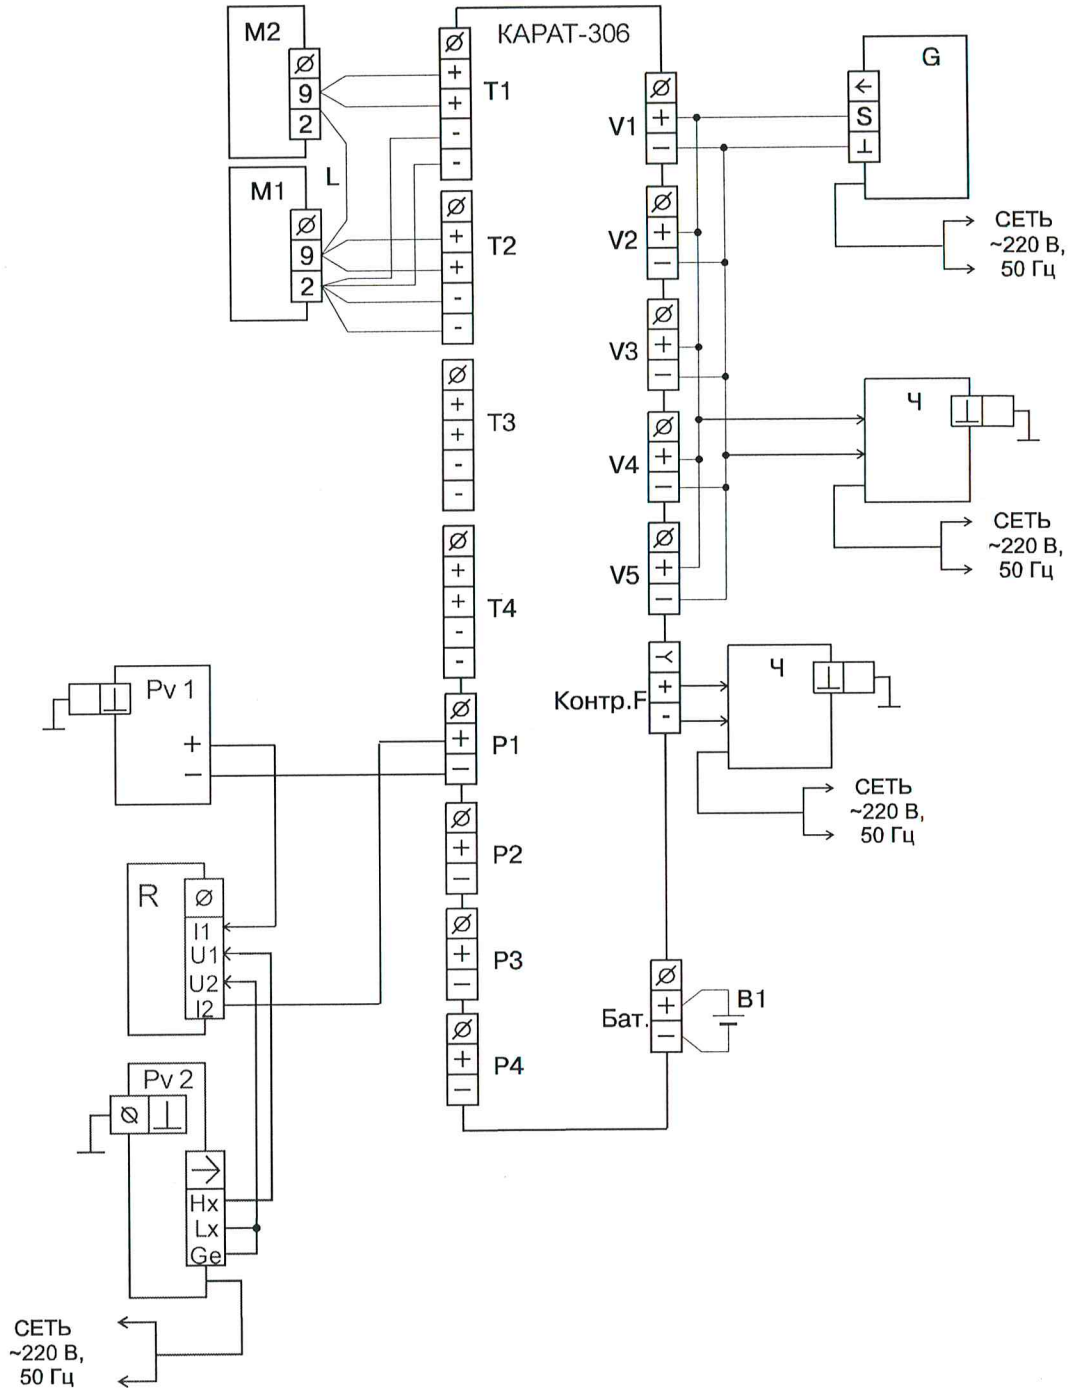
КАРАТ-306

M2
Ø
9
2

M1
Ø
9
2
L

Ø
+
+
-
-
T1

Ø
+
+
-
-
T2

Ø
+
+
-
-
T3

Ø
+
+
-
-
T4

Ø
+
–
V1

Ø
+
–
V2

Ø
+
–
V3

Ø
+
–
V4

Ø
+
–
V5

G
←
S
⊥

СЕТЬ ~220 В, 50 Гц

Ч

СЕТЬ ~220 В, 50 Гц

Контр.F
+
-

Ч

СЕТЬ ~220 В, 50 Гц

Pv 1
+
–

Ø
+
–
P1

Ø
+
–
P2

Ø
+
–
P3

Ø
+
–
P4

R
Ø
I1
U1
U2
I2

Ø
+
–
Бат.
B1

Pv 2
Ø
⊥
Hx
Lx
Ge

СЕТЬ ~220 В, 50 Гц